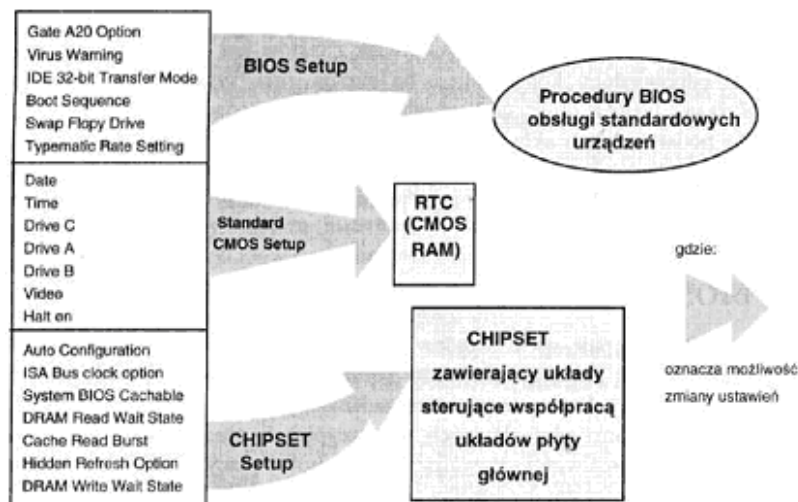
Gate A20 Option
Virus Warning
IDE 32-bit Transfer Mode
Boot Sequence
Swap Flopy Drive
Typematic Rate Setting

BIOS Setup

Procedury BIOS obsługi standardowych urządzeń

Date
Time
Drive C
Drive A
Drive B
Video
Halt on

Standard CMOS Setup

RTC (CMOS RAM)

gdzie:

oznacza możliwość zmiany ustawień

Auto Configuration
ISA Bus clock option
System BIOS Cachable
DRAM Read Wait State
Cache Read Burst
Hidden Refresh Option
DRAM Write Wait State

CHIPSET Setup

CHIPSET zawierający układy sterujące współpracą układów płyty głównej